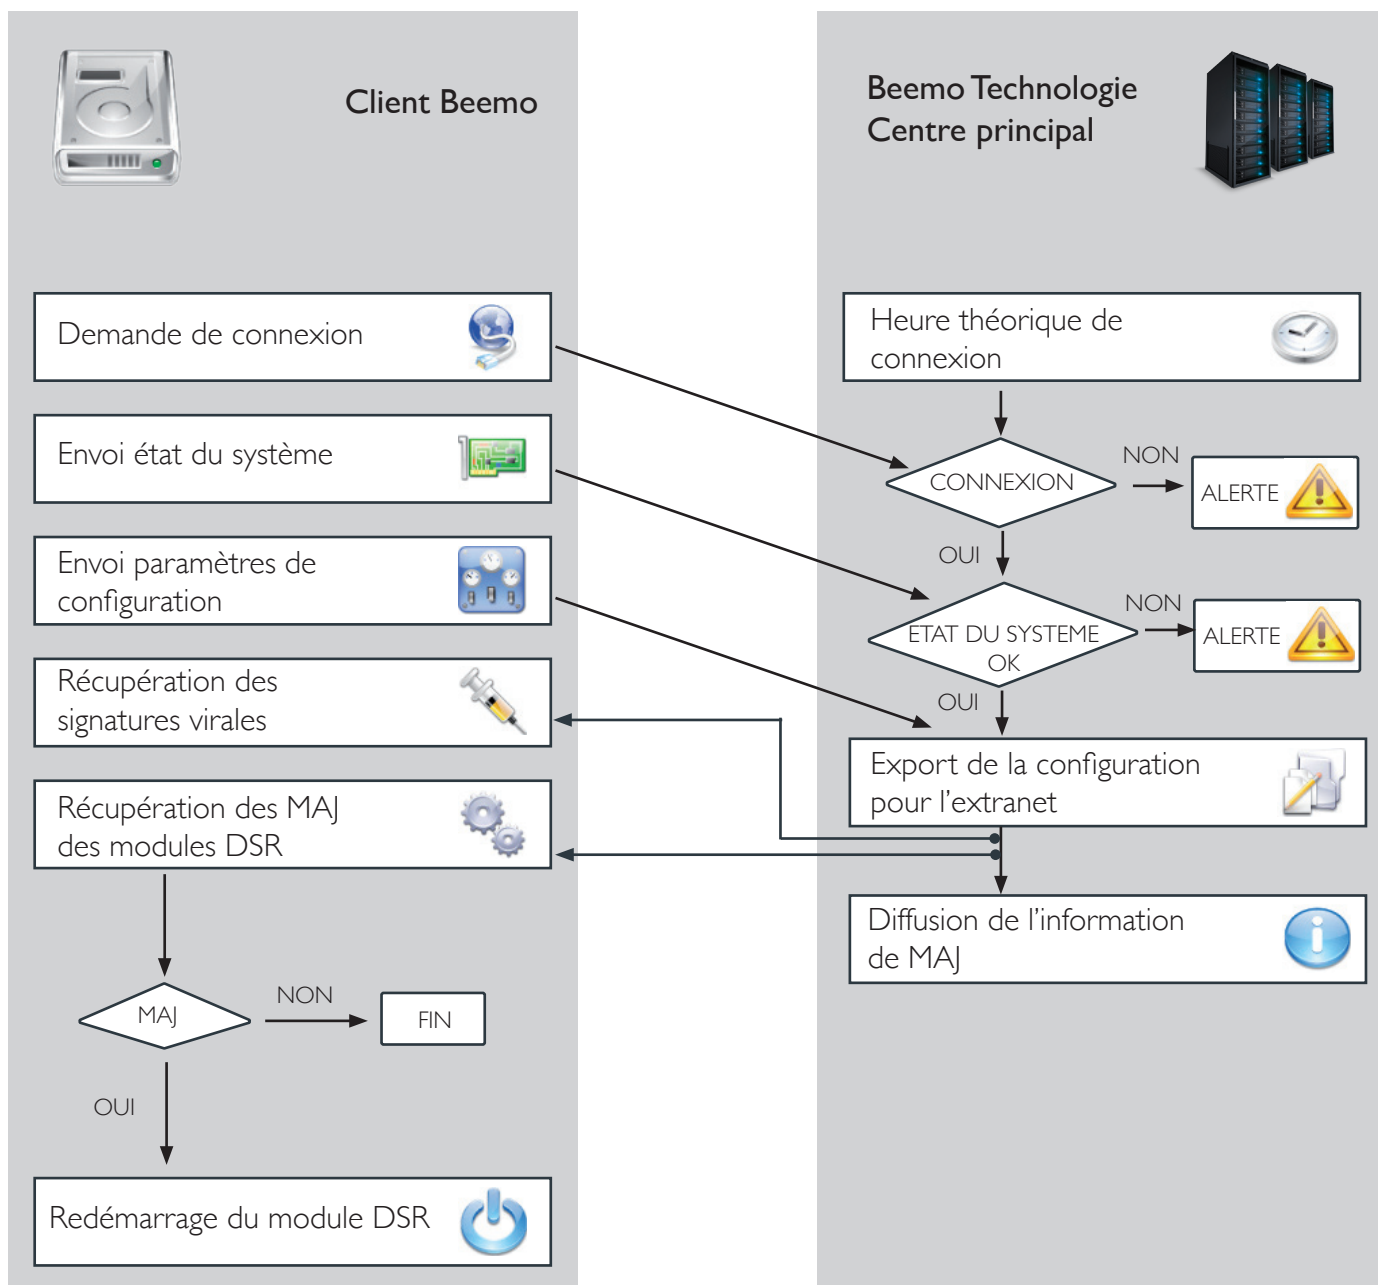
Client Beemo

Beemo Technologie
Centre principal

Demande de connexion

Envoi état du système

Envoi paramètres de configuration

Récupération des signatures virales

Récupération des MAJ des modules DSR

MAJ

NON

FIN

OUI

Redémarrage du module DSR

Heure théorique de connexion

CONNEXION

NON

ALERTE

OUI

ETAT DU SYSTEME OK

NON

ALERTE

OUI

Export de la configuration pour l'extranet

Diffusion de l'information de MAJ